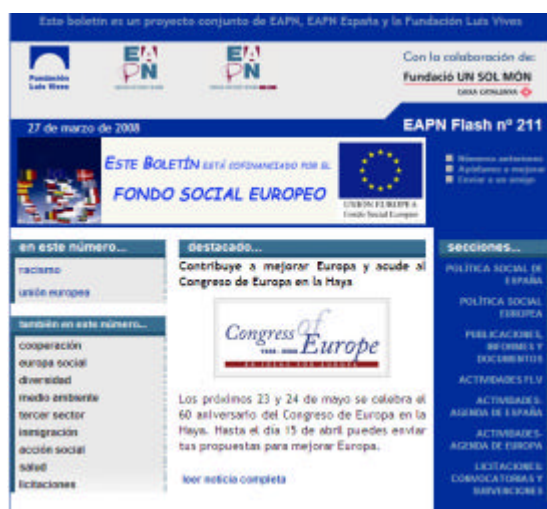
Este boletín es un proyecto conjunto de EAPN, EAPN España y la Fundación Luis Vives

Fundación Luis Vives

EAPN

EAPN

Con la colaboración de:

Fundació UN SOL MÓN

CAIXA CATALUNYA

27 de marzo de 2008

EAPN Flash nº 211

ESTE BOLETÍN ESTÁ COFINANCIADO POR EL FONDO SOCIAL EUROPEO

UNIÓN EUROPEA
Fondo Social Europeo

Números anteriores
Ayúdanos a mejorar
Enviar a un amigo

en este número...

racismo

unión europea

también en este número...

cooperación

europa social

diversidad

medio ambiente

tercer sector

inmigración

acción social

salud

licitaciones

destacado...

Contribuye a mejorar Europa y acude al Congreso de Europa en la Haya

Congress of Europe

Los próximos 23 y 24 de mayo se celebra el 60 aniversario del Congreso de Europa en la Haya. Hasta el día 15 de abril puedes enviar tus propuestas para mejorar Europa.

leer noticia completa

secciones...

POLÍTICA SOCIAL DE ESPAÑA

POLÍTICA SOCIAL EUROPEA

PUBLICACIONES, INFORMES Y DOCUMENTOS

ACTIVIDADES FLV

ACTIVIDADES: AGENDA DE ESPAÑA

ACTIVIDADES: AGENDA DE EUROPA

LICITACIONES, CONVOCATORIAS Y SUBVENCIONES